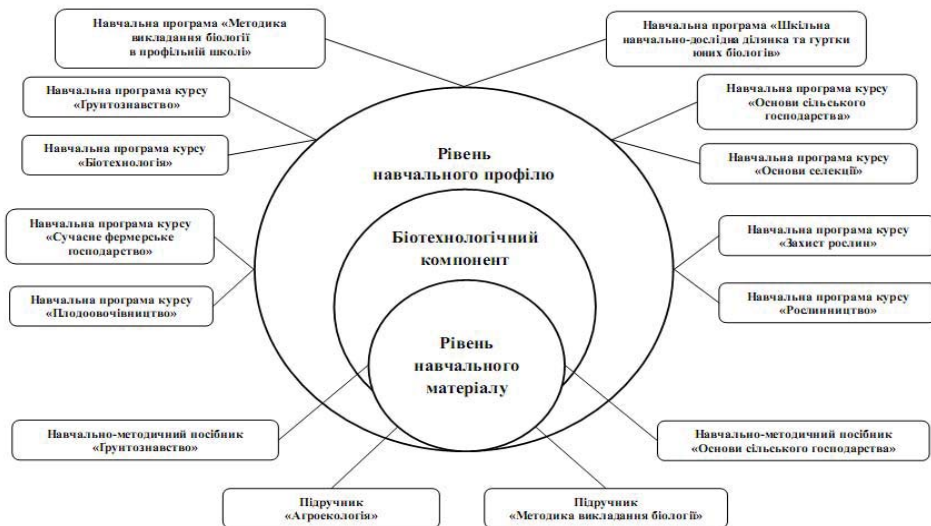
Навчальна програма «Методика викладання біології в профільній школі»

Навчальна програма «Шкільна навчально-дослідна ділянка та гуртки юних біологів»

Навчальна програма курсу «Ґрунтознавство»

Навчальна програма курсу «Основи сільського господарства»

Навчальна програма курсу «Біотехнологія»

Навчальна програма курсу «Основи селекції»

Рівень навчального профілю

Навчальна програма курсу «Сучасне фермерське господарство»

Біотехнологічний компонент

Навчальна програма курсу «Захист рослин»

Навчальна програма курсу «Плодоовочівництво»

Навчальна програма курсу «Рослинництво»

Рівень навчального матеріалу

Навчально-методичний посібник «Ґрунтознавство»

Навчально-методичний посібник «Основи сільського господарства»

Підручник «Агроекологія»

Підручник «Методика викладання біології»